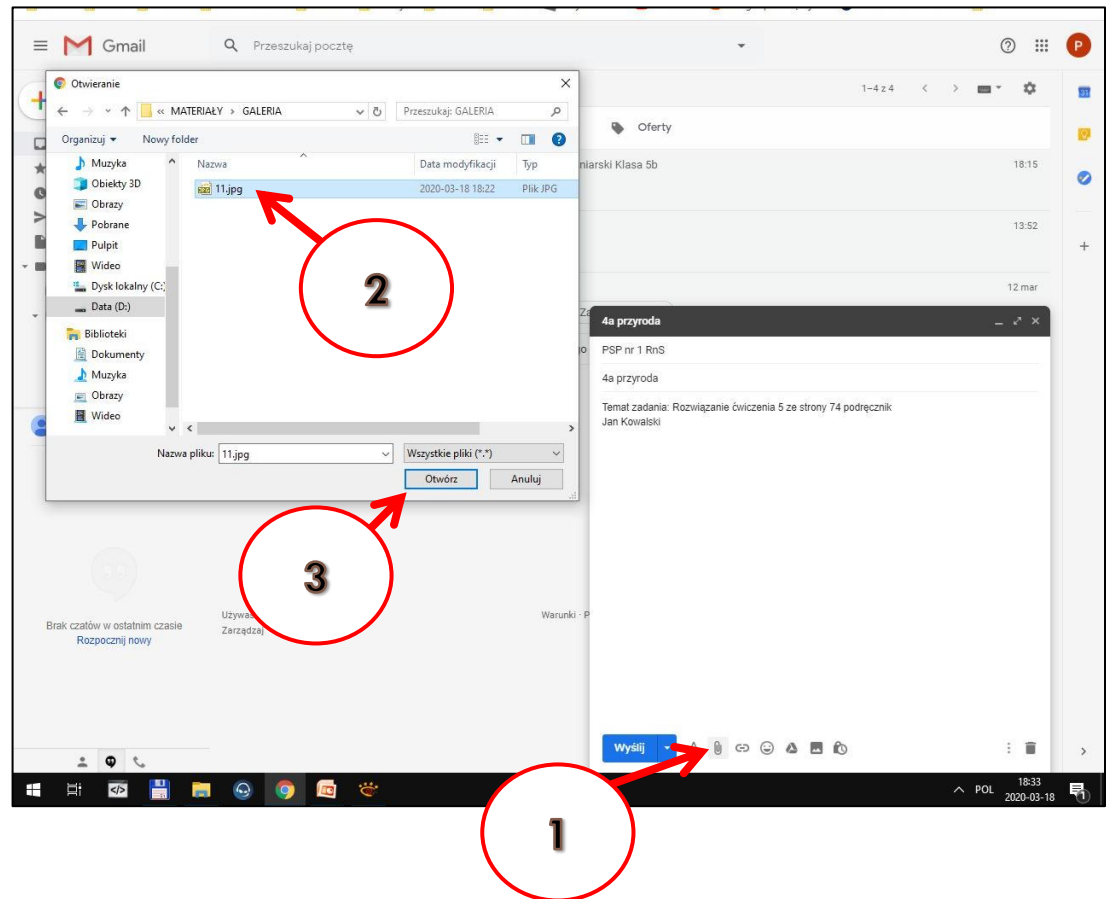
Gmail

Przeszukaj pocztę

P

Otwieranie

« MATERIAŁY › GALERIA

Przeszukaj: GALERIA

Organizuj ▾ Nowy folder

Muzyka
Obiekty 3D
Obrazy
Pobrane
Pulpit
Wideo
Dysk lokalny (C:)
Data (D:)
Biblioteki
Dokumenty
Muzyka
Obrazy
Wideo

| Nazwa | Data modyfikacji | Typ |
|---|---|---|
| 11.jpg | 2020-03-18 18:22 | Plik JPG |

Nazwa pliku: 11.jpg

Wszystkie pliki (*.*)

Otwórz Anuluj

1–4 z 4

Oferty

niarski Klasa 5b 18:15

13:52

12 mar

4a przyroda

PSP nr 1 RnS

4a przyroda

Temat zadania: Rozwiązanie ćwiczenia 5 ze strony 74 podręcznik
Jan Kowalski

Wyślij

Brak czatów w ostatnim czasie
Rozpocznij nowy

Używa
Zarządzaj

Warunki · P

2

3

1

POL 18:33 2020-03-18